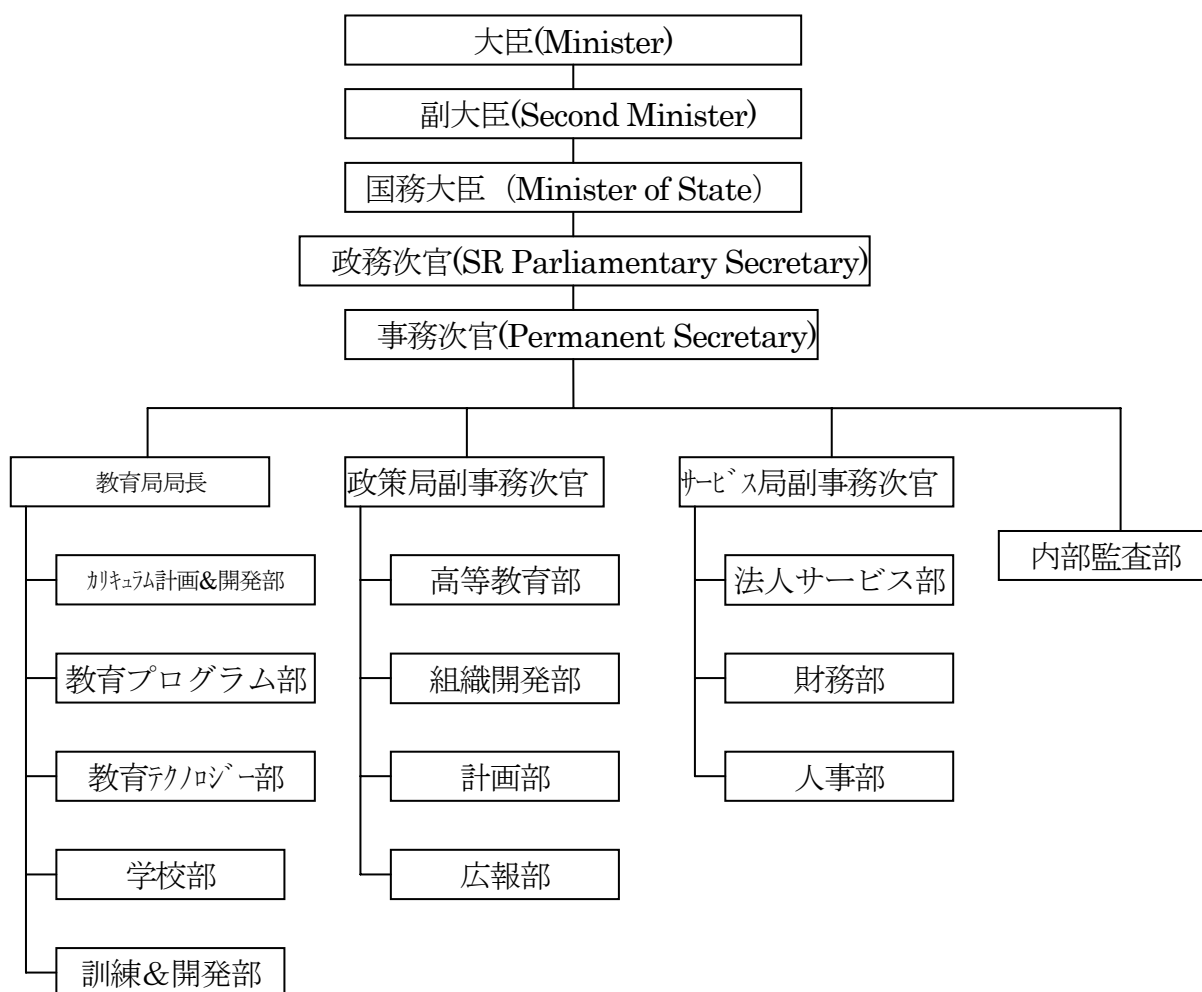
大臣(Minister)

副大臣(Second Minister)

国務大臣（Minister of State）

政務次官(SR Parliamentary Secretary)

事務次官(Permanent Secretary)

教育局局長

カリキュラム計画&開発部

教育プログラム部

教育テクノロジー部

学校部

訓練&開発部

政策局副事務次官

高等教育部

組織開発部

計画部

広報部

サービス局副事務次官

法人サービス部

財務部

人事部

内部監査部